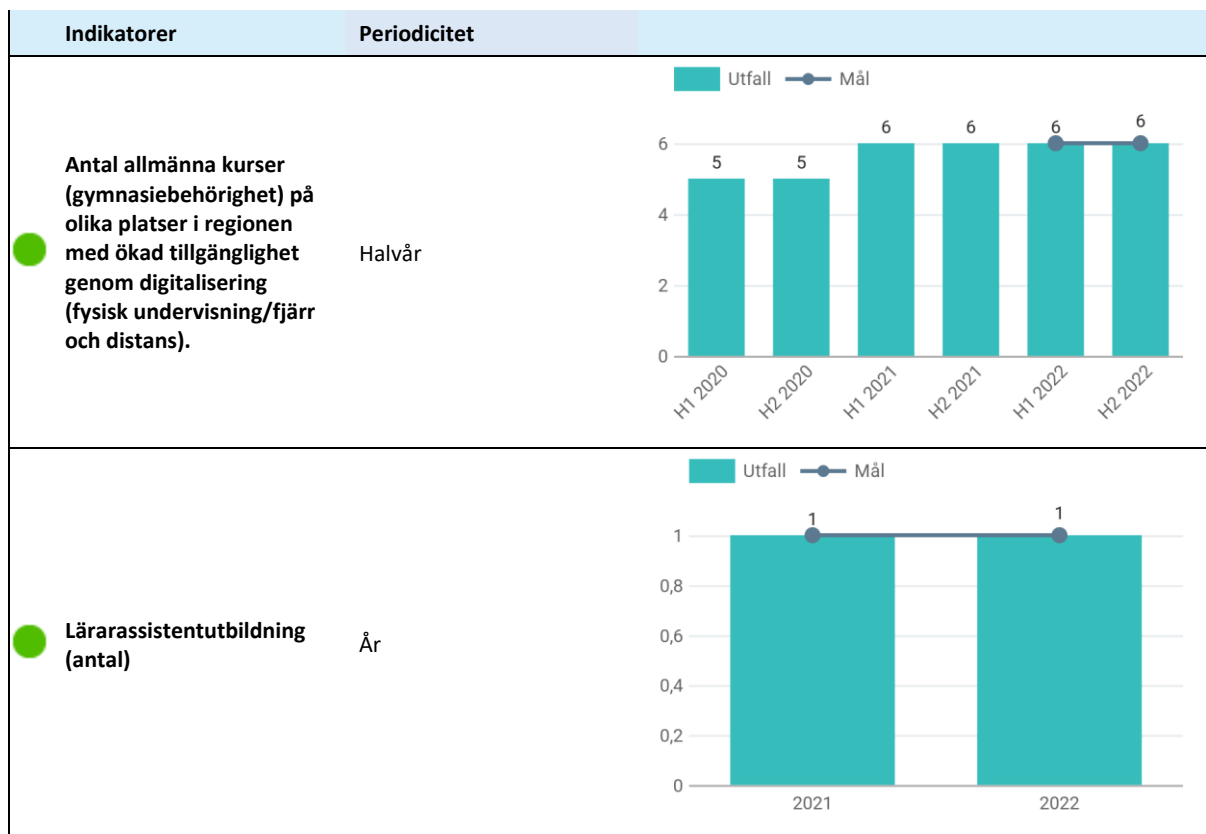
| Indikatorer | Periodicitet | |
|---|---|---|
| Antal allmänna kurser (gymnasiebehörighet) på olika platser i regionen med ökad tillgänglighet genom digitalisering (fysisk undervisning/fjärr och distans). | Halvår | Utfall Mål; 0, 2, 4, 6; 5, 5, 6, 6, 6, 6; H1 2020, H2 2020, H1 2021, H2 2021, H1 2022, H2 2022 |
| Lärarassistentutbildning (antal) | År | Utfall Mål; 0, 0,2, 0,4, 0,6, 0,8, 1; 1, 1; 2021, 2022 |